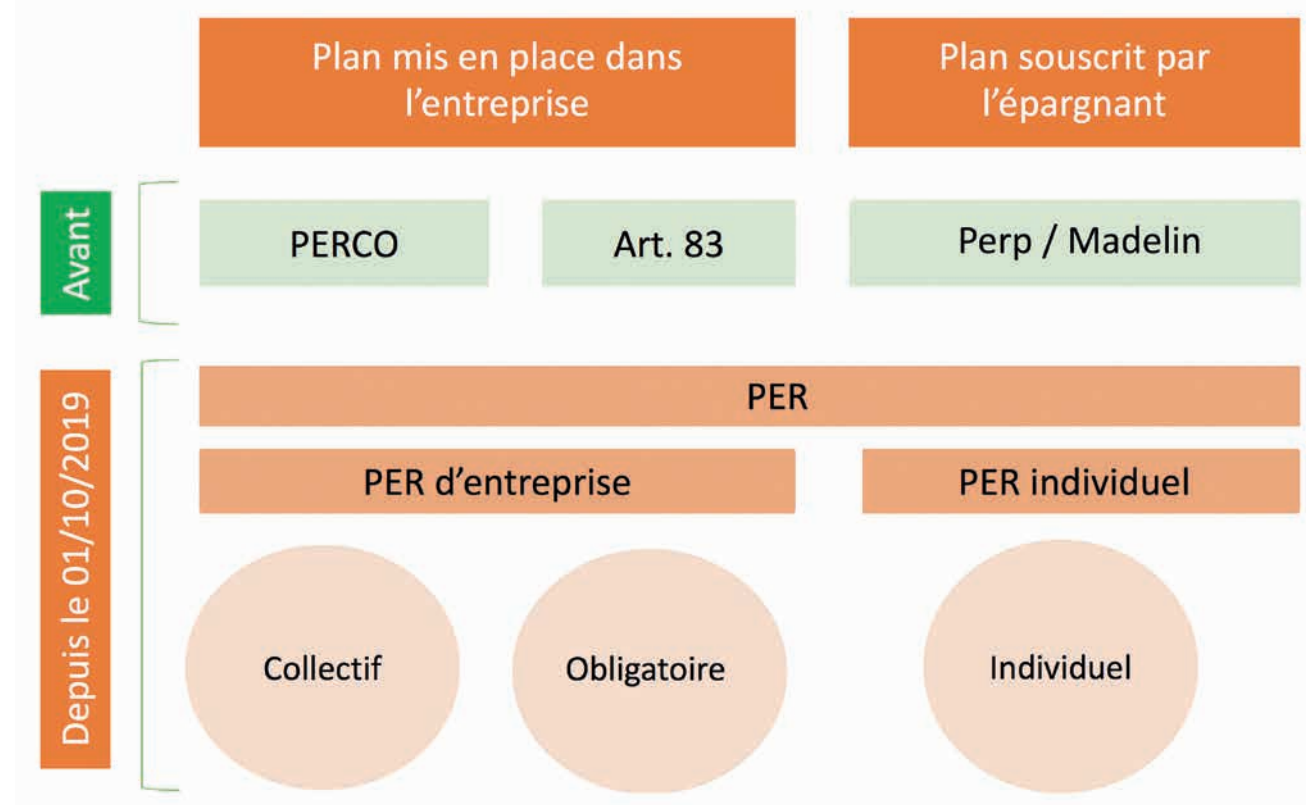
Plan mis en place dans l'entreprise

Plan souscrit par l'épargnant

Avant

PERCO

Art. 83

Perp / Madelin

Depuis le 01/10/2019

PER

PER d'entreprise

PER individuel

Collectif

Obligatoire

Individuel